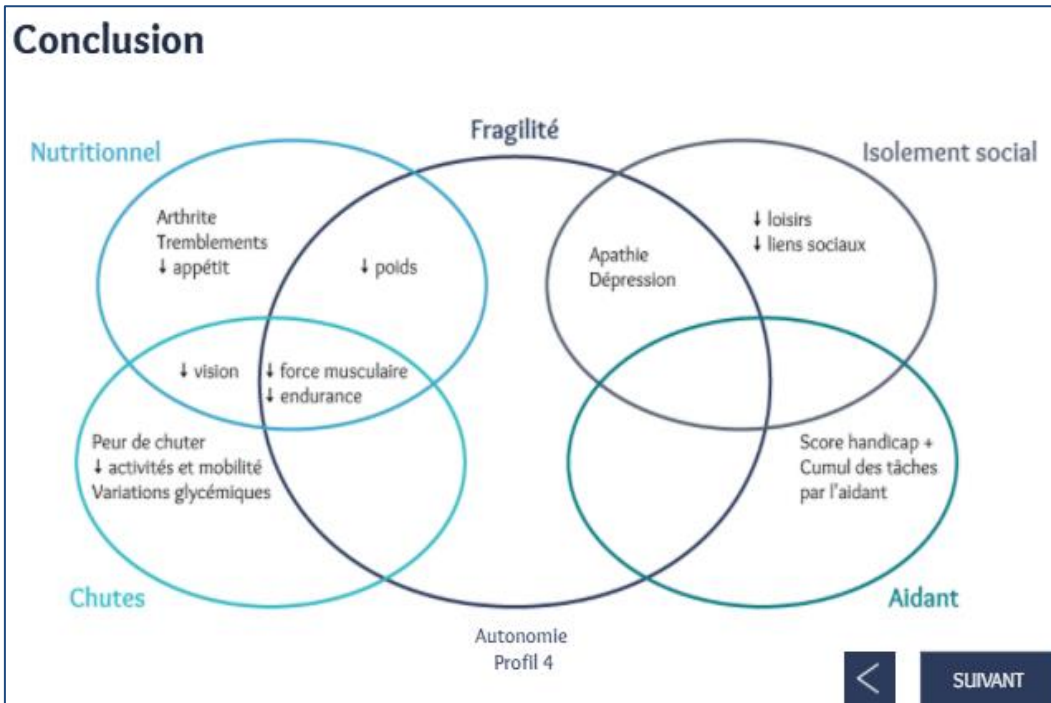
Conclusion

Fragilité

Nutritionnel

Isolement social

Arthrite
Tremblements
↓ appétit

↓ poids

Apathie
Dépression

↓ loisirs
↓ liens sociaux

↓ vision

↓ force musculaire
↓ endurance

Peur de chuter
↓ activités et mobilité
Variations glycémiques

Score handicap +
Cumul des tâches
par l'aidant

Chutes

Aidant

Autonomie
Profil 4

<

SUIVANT